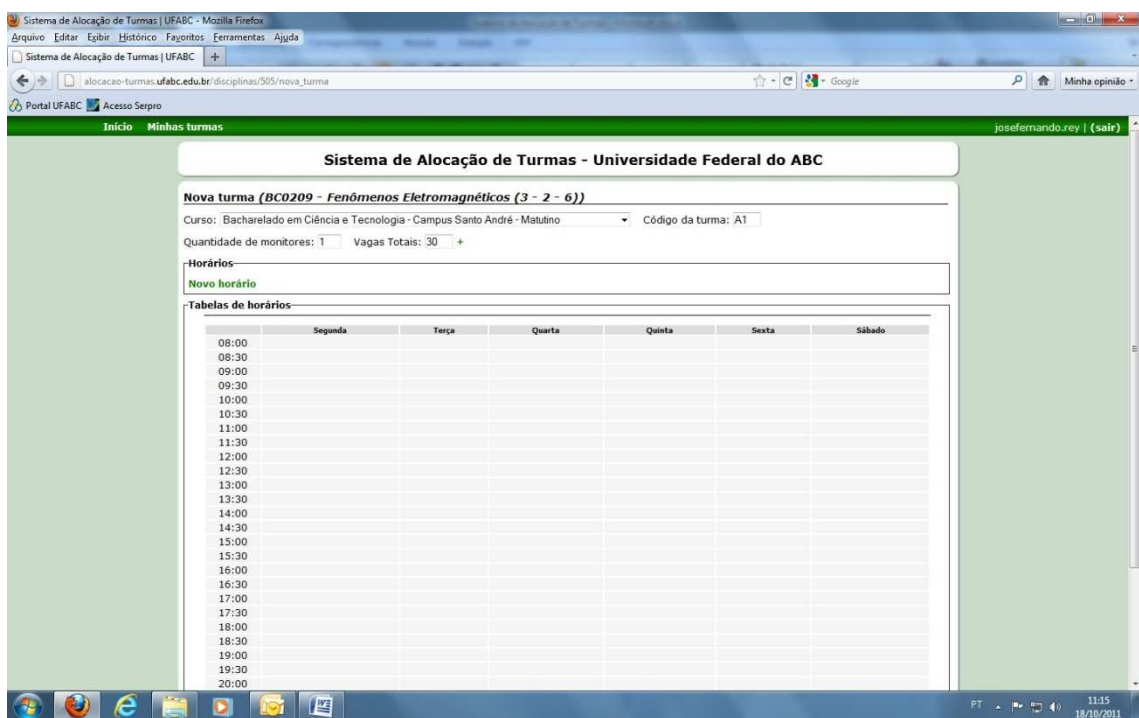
Sistema de Alocação de Turmas | UFABC - Mozilla Firefox

Arquivo Editar Exibir Histórico Favoritos Ferramentas Ajuda

Sistema de Alocação de Turmas | UFABC +

alocacao-turmas.ufabc.edu.br/disciplinas/505/nova_turma

Google

Minha opinião

Portal UFABC Acesso Serpro

Início Minhas turmas

josefernando.rey | (sair)

Sistema de Alocação de Turmas - Universidade Federal do ABC

Nova turma *(BC0209 - Fenômenos Eletromagnéticos (3 - 2 - 6))*

Curso: Bacharelado em Ciência e Tecnologia - Campus Santo André - Matutino Código da turma: A1

Quantidade de monitores: 1 Vagas Totais: 30 +

Horários

Novo horário

Tabelas de horários

| | Segunda | Terça | Quarta | Quinta | Sexta | Sábado |
|---|---|---|---|---|---|---|
| 08:00 | | | | | | |
| 08:30 | | | | | | |
| 09:00 | | | | | | |
| 09:30 | | | | | | |
| 10:00 | | | | | | |
| 10:30 | | | | | | |
| 11:00 | | | | | | |
| 11:30 | | | | | | |
| 12:00 | | | | | | |
| 12:30 | | | | | | |
| 13:00 | | | | | | |
| 13:30 | | | | | | |
| 14:00 | | | | | | |
| 14:30 | | | | | | |
| 15:00 | | | | | | |
| 15:30 | | | | | | |
| 16:00 | | | | | | |
| 16:30 | | | | | | |
| 17:00 | | | | | | |
| 17:30 | | | | | | |
| 18:00 | | | | | | |
| 18:30 | | | | | | |
| 19:00 | | | | | | |
| 19:30 | | | | | | |
| 20:00 | | | | | | |

PT 11:15 18/10/2011